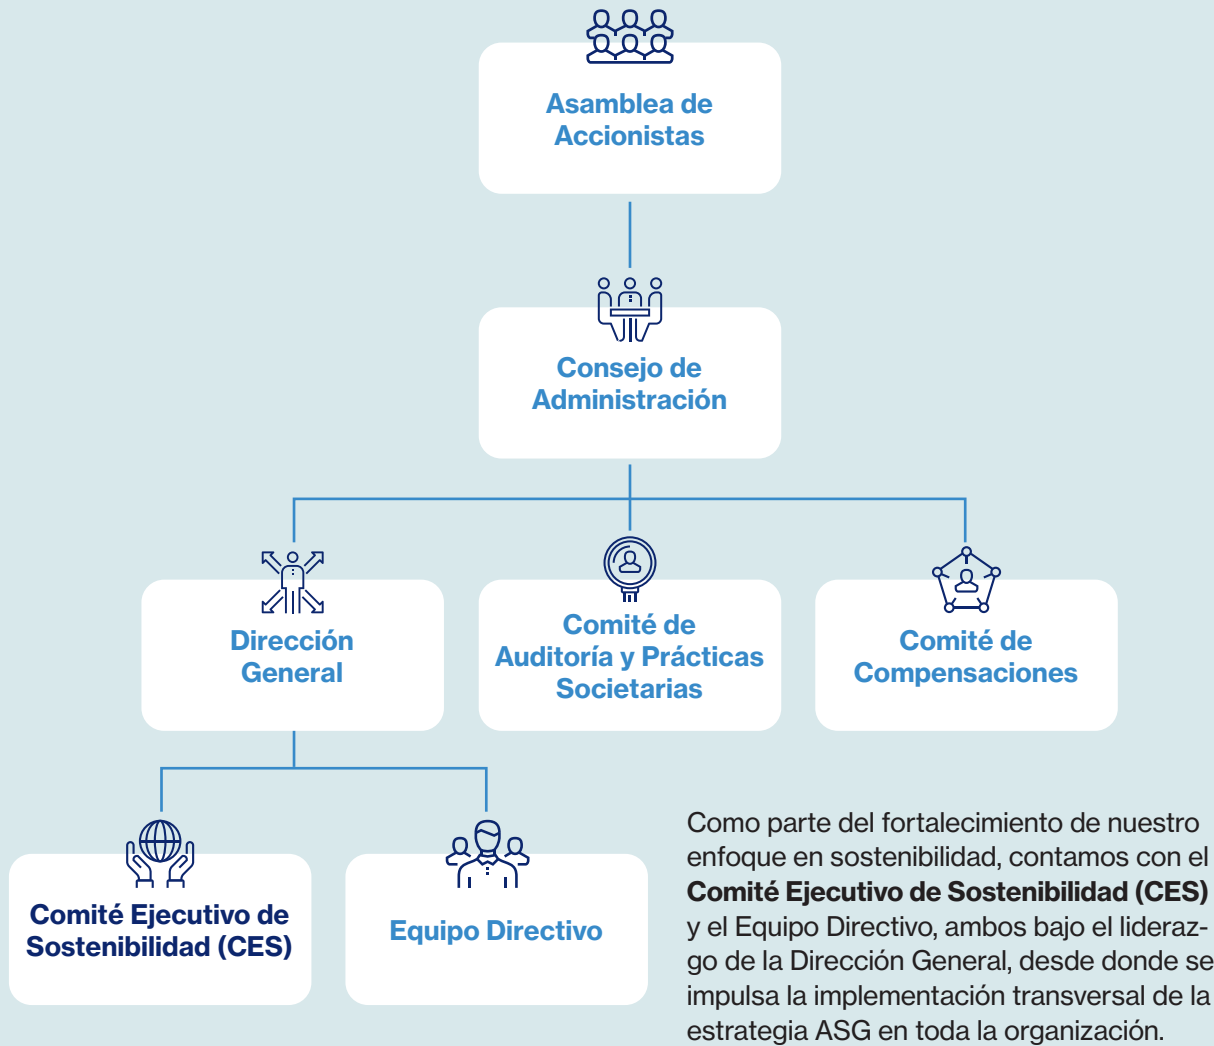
Asamblea de Accionistas

Consejo de Administración

Dirección General

Comité de Auditoría y Prácticas Societarias

Comité de Compensaciones

Comité Ejecutivo de Sostenibilidad (CES)

Equipo Directivo

Como parte del fortalecimiento de nuestro enfoque en sostenibilidad, contamos con el **Comité Ejecutivo de Sostenibilidad (CES)** y el Equipo Directivo, ambos bajo el liderazgo de la Dirección General, desde donde se impulsa la implementación transversal de la estrategia ASG en toda la organización.